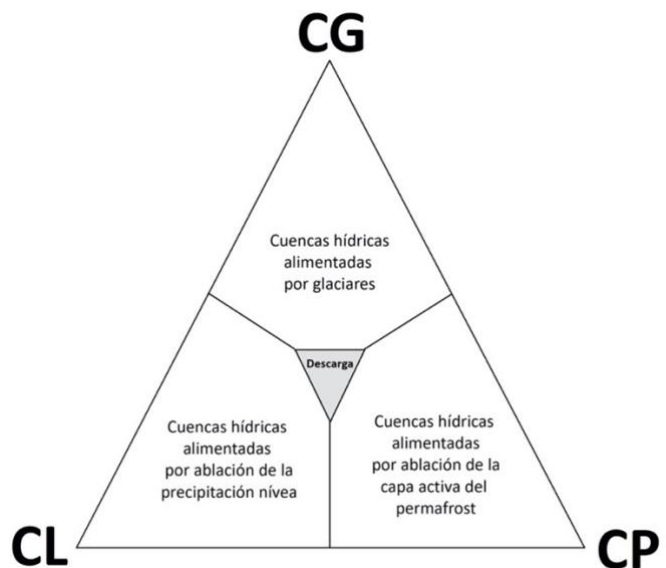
CG

Cuencas hídricas alimentadas por glaciares

Descarga

Cuencas hídricas alimentadas por ablación de la precipitación nívea

Cuencas hídricas alimentadas por ablación de la capa activa del permafrost

CL

CP